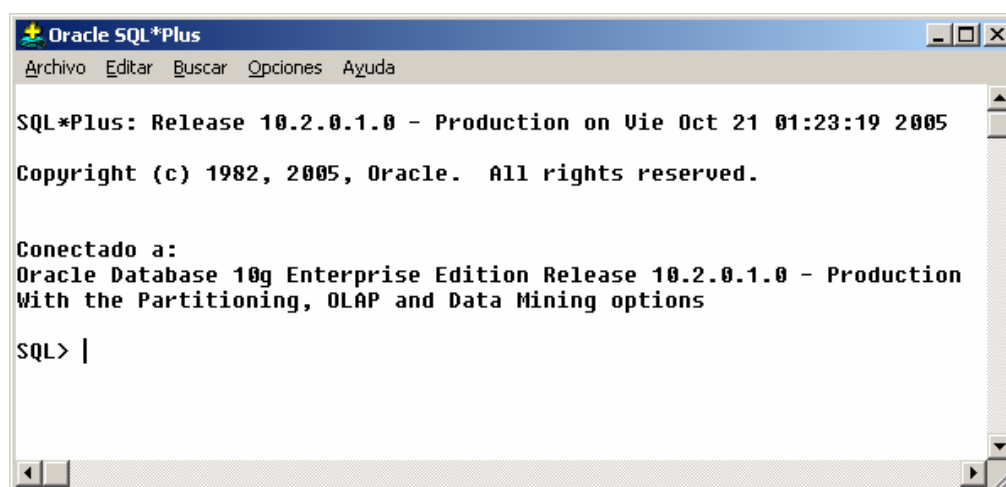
Oracle SQL*Plus

Archivo Editar Buscar Opciones Ayuda

SQL*Plus: Release 10.2.0.1.0 - Production on Vie Oct 21 01:23:19 2005

Copyright (c) 1982, 2005, Oracle.  All rights reserved.

Conectado a:
Oracle Database 10g Enterprise Edition Release 10.2.0.1.0 - Production
With the Partitioning, OLAP and Data Mining options

SQL>